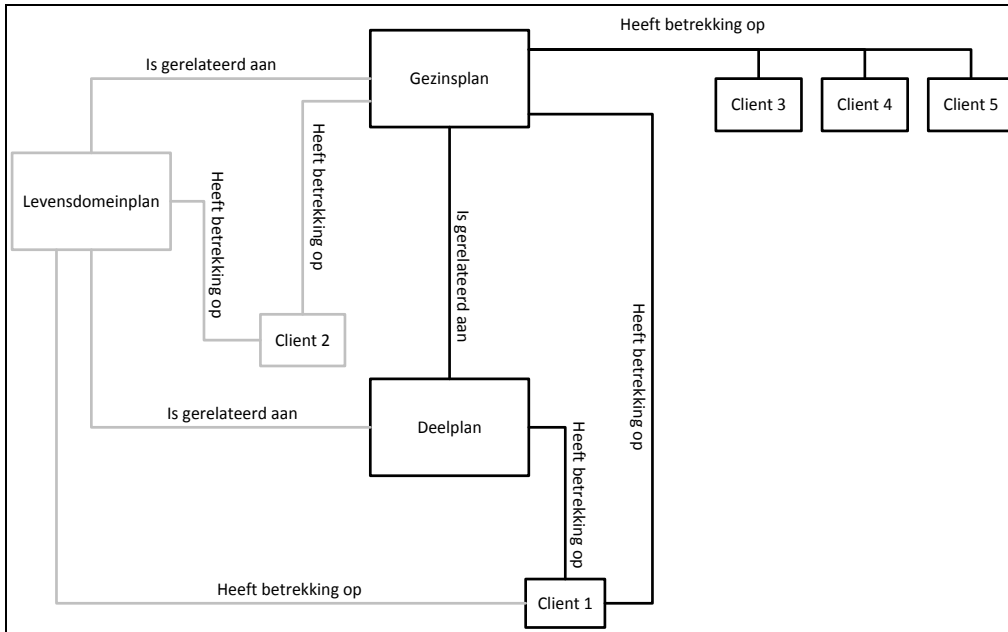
Heeft betrekking op

Is gerelateerd aan

Gezinsplan

Client 3

Client 4

Client 5

Levensdomeinplan

Heeft betrekking op

Heeft betrekking op

Is gerelateerd aan

Heeft betrekking op

Client 2

Is gerelateerd aan

Deelplan

Heeft betrekking op

Heeft betrekking op

Client 1